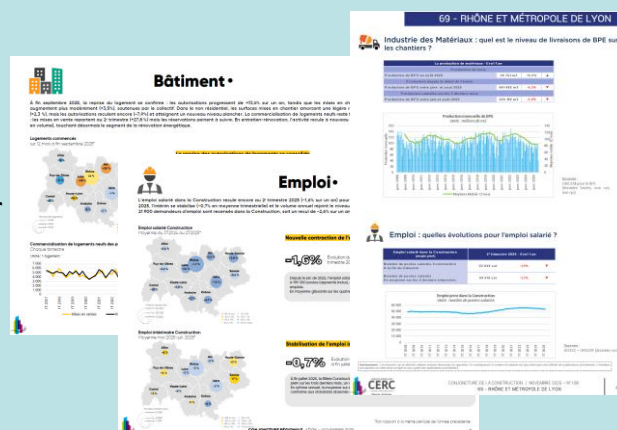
69 - RHÔNE ET MÉTROPOLE DE LYON

Industrie des Matériaux : quel est le niveau de livraisons de BPE sur les chantiers ?

Emploi : quelles évolutions pour l'emploi salarié ?

Bâtiment •

Logements commencés

Commercialisation de logements neufs

Emploi •

Emploi salarié Construction

Nouvelle contraction de l'

-1,6%

Emploi intérimaire Construction

Stabilisation de l'emploi i

-0,7%

CERC

CONJONCTURE DE LA CONSTRUCTION | NOVEMBRE 2025 | N°136
69 - RHÔNE ET MÉTROPOLE DE LYON